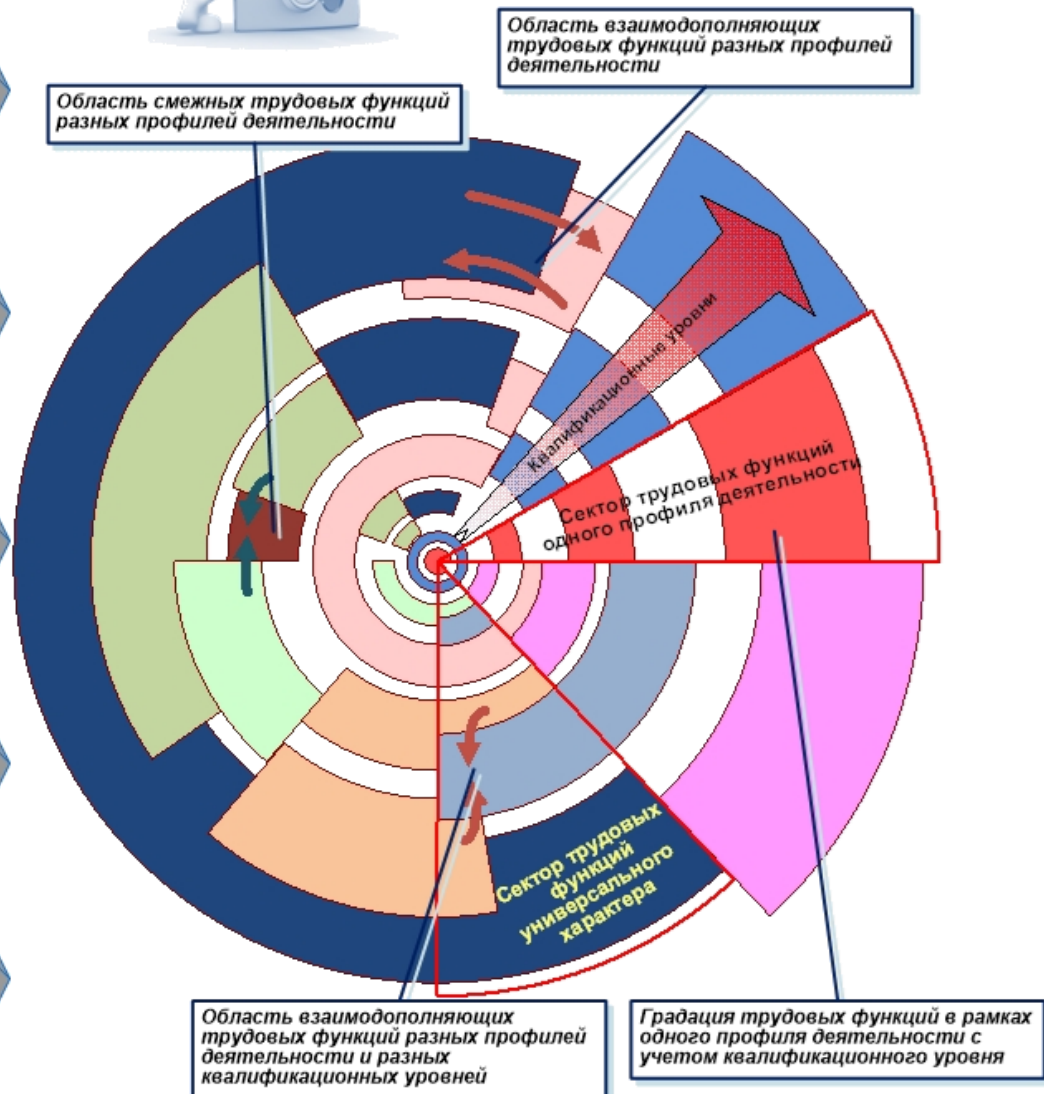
Область взаимодополняющих трудовых функций разных профилей деятельности

Область смежных трудовых функций разных профилей деятельности

Квалификационные уровни

Сектор трудовых функций одного профиля деятельности

Сектор трудовых функций универсального характера

Область взаимодополняющих трудовых функций разных профилей деятельности и разных квалификационных уровней

Градация трудовых функций в рамках одного профиля деятельности с учетом квалификационного уровня